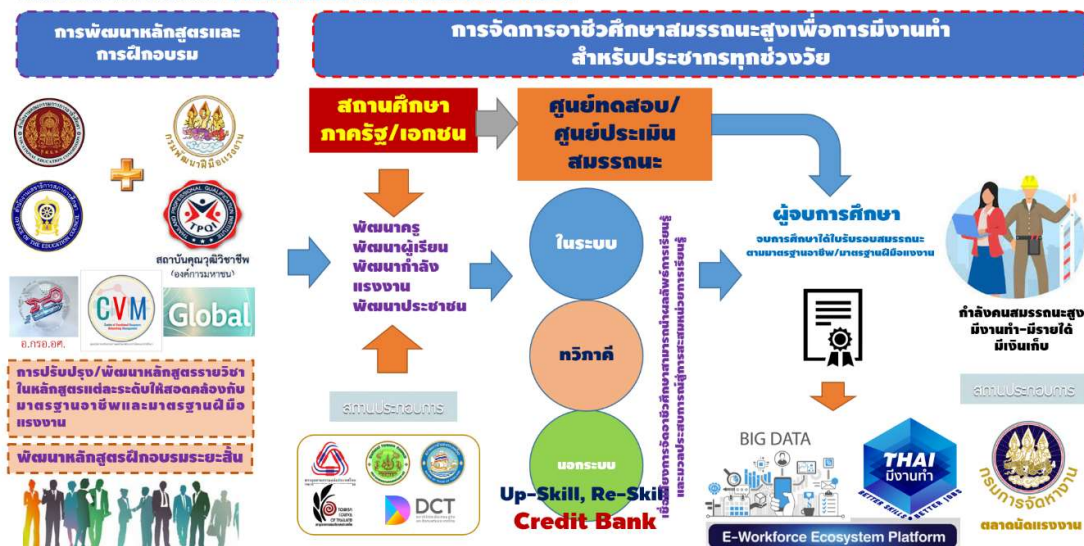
การพัฒนาหลักสูตรและการฝึกอบรม

การจัดการอาชีวศึกษาสมรรถนะสูงเพื่อการมีงานทำ สำหรับประชากรทุกช่วงวัย

กรมพัฒนาฝีมือแรงงาน

สถาบันคุณวุฒิวิชาชีพ (องค์การมหาชน)

TPQI

อ.กรอ.อศ.

CVM

Global

การปรับปรุง/พัฒนาหลักสูตรรายวิชา ในหลักสูตรแต่ละระดับให้สอดคล้องกับมาตรฐานอาชีพและมาตรฐานฝีมือแรงงาน

พัฒนาหลักสูตรฝึกอบรมระยะสั้น

สถานศึกษา ภาครัฐ/เอกชน

ศูนย์ทดสอบ/ ศูนย์ประเมินสมรรถนะ

พัฒนาครู
พัฒนาผู้เรียน
พัฒนากำลังแรงงาน
พัฒนาประชาชน

สถานประกอบการ

DCT

ในระบบ

ทวิภาคี

นอกระบบ

เชื่อมโยงการจัดอาชีวศึกษาสามารถเทียบโอนผลลัพธ์การเรียนรู้และประสบการณ์สู่การสะสมหน่วยการเรียนรู้

Up-Skill, Re-Skill

Credit Bank

ผู้จบการศึกษา

จบการศึกษาได้รับรองสมรรถนะตามมาตรฐานอาชีพ/มาตรฐานฝีมือแรงงาน

กำลังคนสมรรถนะสูง มีงานทำ-มีรายได้ มีเงินเก็บ

สถานประกอบการ

BIG DATA

THAI มีงานทำ

BETTER SKILLS BETTER JOBS

กรมการจัดหางาน

ตลาดนัดแรงงาน

E-Workforce Ecosystem Platform